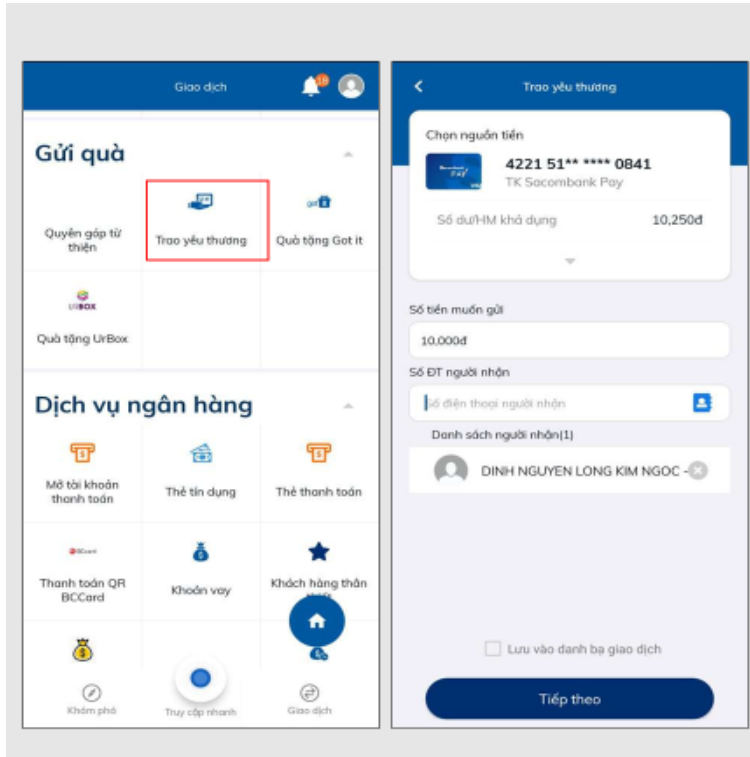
Giao dịch

18

Gửi quà

Quyên góp từ thiện

Trao yêu thương

Quà tặng Got it

URBOX

Quà tặng UrBox

Dịch vụ ngân hàng

Mở tài khoản thanh toán

Thẻ tín dụng

Thẻ thanh toán

BCCard

Thanh toán QR BCCard

Khoản vay

Khách hàng thân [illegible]

Khám phá

Truy cập nhanh

Giao dịch

Trao yêu thương

Chọn nguồn tiền

PAY

4221 51** **** 0841

TK Sacombank Pay

Số dư/HM khả dụng

10,250đ

Số tiền muốn gửi

10,000đ

Số ĐT người nhận

Số điện thoại người nhận

Danh sách người nhận(1)

DINH NGUYEN LONG KIM NGOC -

Lưu vào danh bạ giao dịch

Tiếp theo